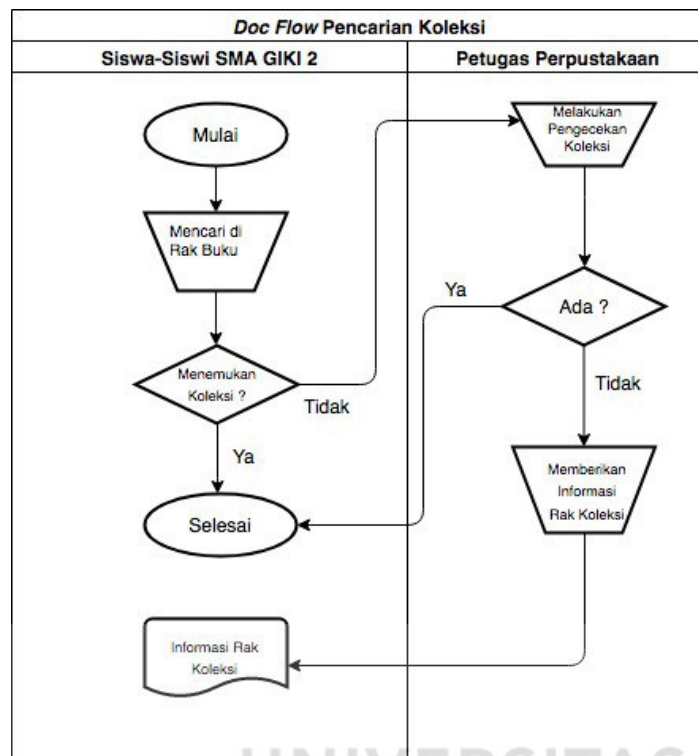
Doc Flow Pencarian Koleksi

Siswa-Siswi SMA GIKI 2

Petugas Perpustakaan

Mulai

Mencari di Rak Buku

Menemukan Koleksi ?

Tidak

Ya

Selesai

Informasi Rak Koleksi

Melakukan Pengecekan Koleksi

Ya

Ada ?

Tidak

Memberikan Informasi Rak Koleksi

UNIVERSITAS